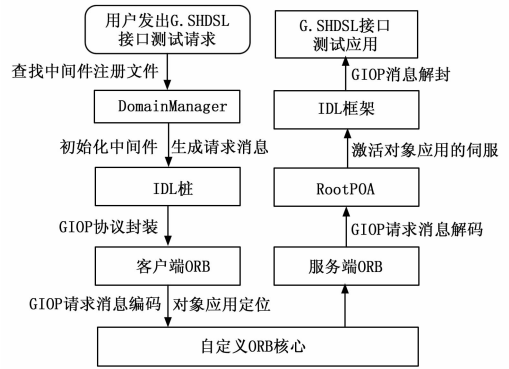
用户发出G.SHDSL接口测试请求

查找中间件注册文件

DomainManager

初始化中间件

生成请求消息

IDL桩

GIOP协议封装

客户端ORB

GIOP请求消息编码

对象应用定位

自定义ORB核心

服务端ORB

GIOP请求消息解码

RootPOA

激活对象应用的伺服

IDL框架

GIOP消息解封

G.SHDSL接口测试应用